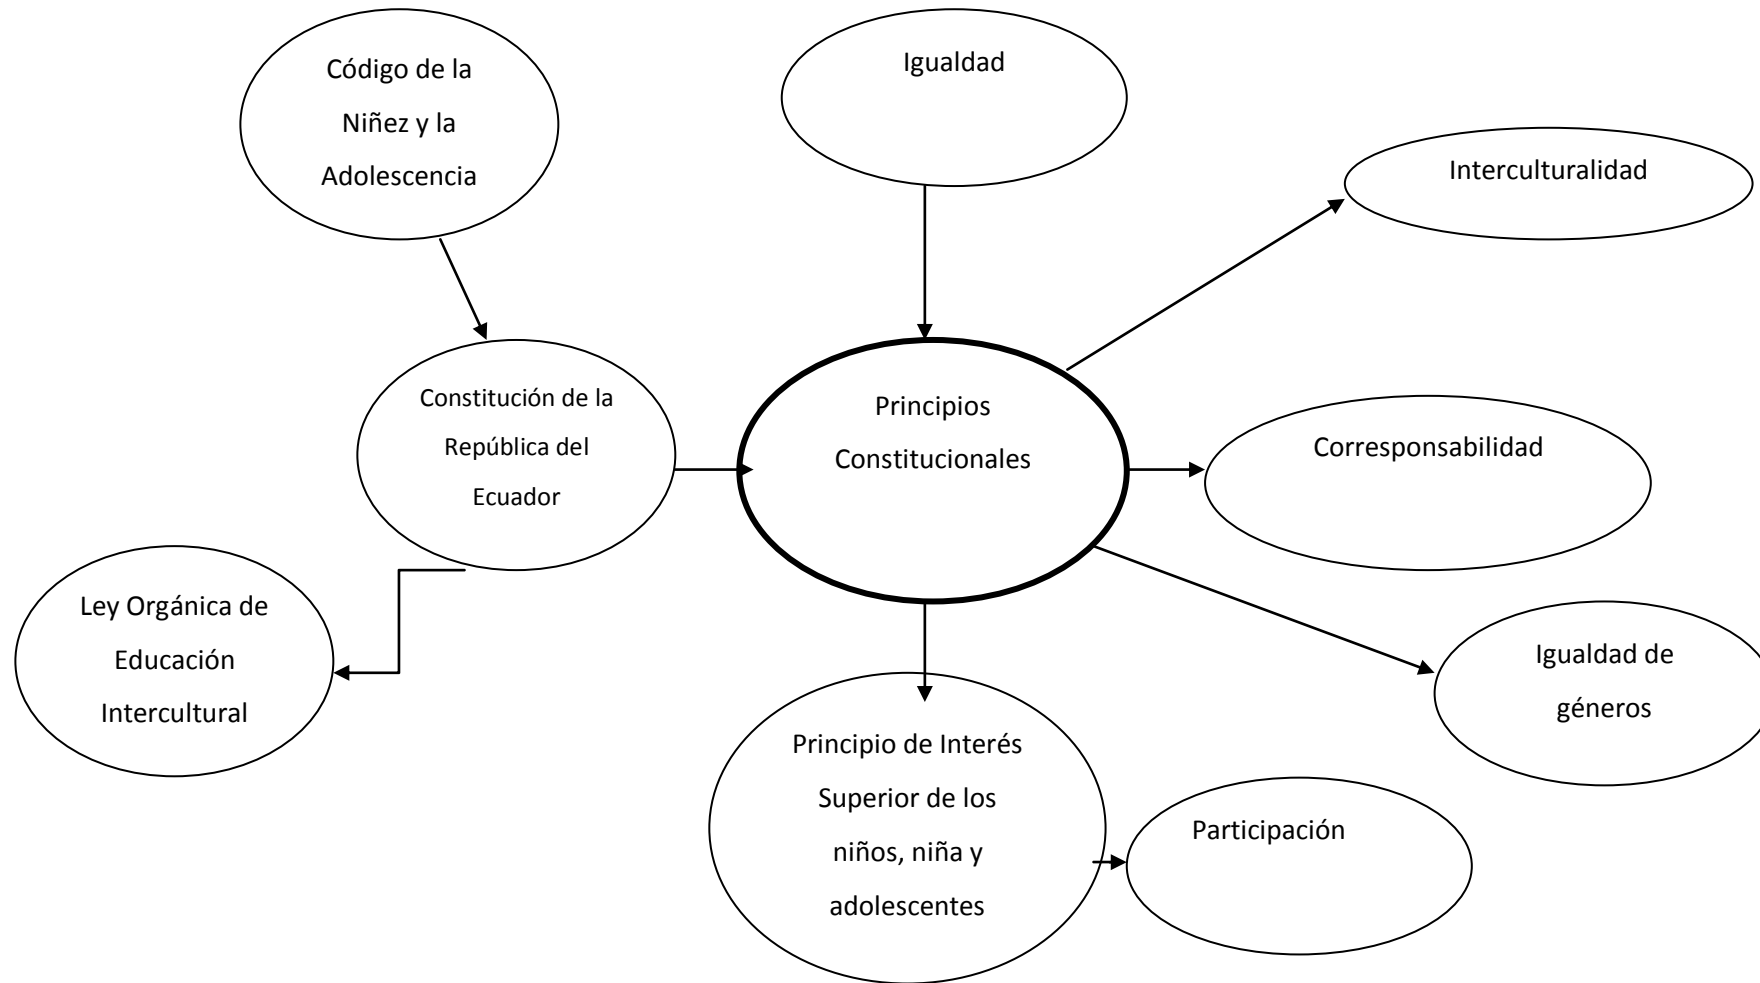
Código de la Niñez y la Adolescencia

Igualdad

Interculturalidad

Constitución de la República del Ecuador

Principios Constitucionales

Corresponsabilidad

Ley Orgánica de Educación Intercultural

Igualdad de géneros

Principio de Interés Superior de los niños, niña y adolescentes

Participación